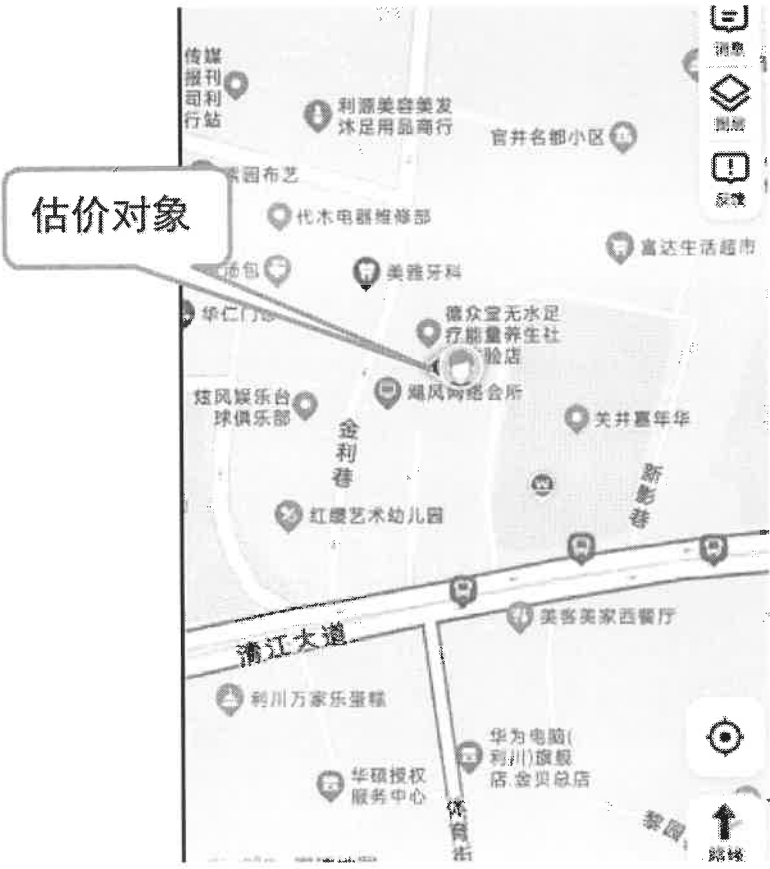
传媒报刊司利行站

利源美容美发沐足用品商行

官井名都小区

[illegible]园布艺

估价对象

代木电器维修部

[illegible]汤包

美雅牙科

富达生活超市

华仁门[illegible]

德众堂无水足疗能量养生社验店

炫风娱乐台球俱乐部

飓风网络会所

关井嘉年华

金利巷

新影巷

红缨艺术幼儿园

清江大道

美客美家西餐厅

利川万家乐蛋糕

华为电脑(利川)旗舰店.金贝总店

华硕授权服务中心

体育街

黎园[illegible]

消息

图层

反馈

路线